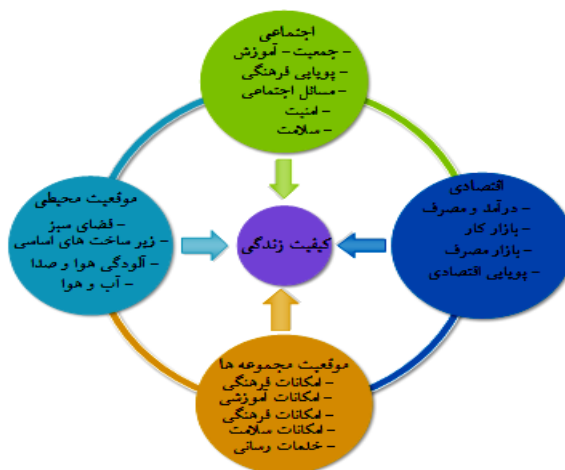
اجتماعی
– جمعیت – آموزش
– پویایی فرهنگی
– مسائل اجتماعی
– امنیت
– سلامت

موقعیت محیطی
– فضای سبز
– زیر ساخت های اساسی
– آلودگی هوا و صدا
– آب و هوا

کیفیت زندگی

اقتصادی
– درآمد و مصرف
– بازار کار
– بازار مصرف
– پویایی اقتصادی

موقعیت مجموعه ها
– امکانات فرهنگی
– امکانات آموزشی
– امکانات فرهنگی
– امکانات سلامت
– خدمات رسانی